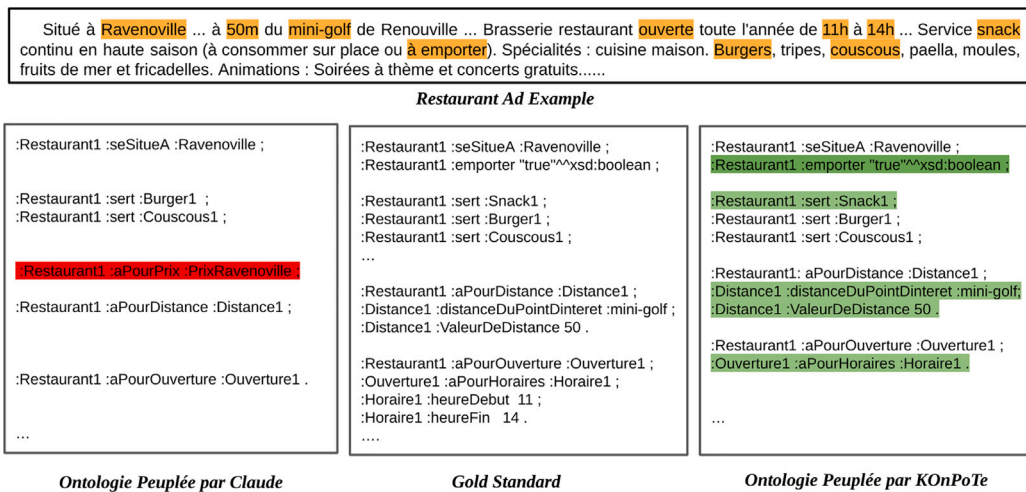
Situé à Ravenoville ... à 50m du mini-golf de Renouville ... Brasserie restaurant ouverte toute l'année de 11h à 14h ... Service snack continu en haute saison (à consommer sur place ou à emporter). Spécialités : cuisine maison. Burgers, tripes, couscous, paella, moules, fruits de mer et fricadelles. Animations : Soirées à thème et concerts gratuits......

Restaurant Ad Example

:Restaurant1 :seSitueA :Ravenoville ;

:Restaurant1 :sert :Burger1 ;
:Restaurant1 :sert :Couscous1 ;

:Restaurant1 :aPourPrix :PrixRavenoville ;

:Restaurant1 :aPourDistance :Distance1 ;

:Restaurant1 :aPourOuverture :Ouverture1 .

...

Ontologie Peuplée par Claude

:Restaurant1 :seSitueA :Ravenoville ;
:Restaurant1 :emporter "true"^^xsd:boolean ;

:Restaurant1 :sert :Snack1 ;
:Restaurant1 :sert :Burger1 ;
:Restaurant1 :sert :Couscous1 ;
...

:Restaurant1 :aPourDistance :Distance1 ;
:Distance1 :distanceDuPointDinteret :mini-golf ;
:Distance1 :ValeurDeDistance 50 .

:Restaurant1 :aPourOuverture :Ouverture1 ;
:Ouverture1 :aPourHoraires :Horaire1 ;
:Horaire1 :heureDebut 11 ;
:Horaire1 :heureFin 14 .
....

Gold Standard

:Restaurant1 :seSitueA :Ravenoville ;
:Restaurant1 :emporter "true"^^xsd:boolean ;

:Restaurant1 :sert :Snack1 ;
:Restaurant1 :sert :Burger1 ;
:Restaurant1 :sert :Couscous1 ;

:Restaurant1: aPourDistance :Distance1 ;
:Distance1 :distanceDuPointDinteret :mini-golf;
:Distance1 :ValeurDeDistance 50 .

:Restaurant1 :aPourOuverture :Ouverture1 ;
:Ouverture1 :aPourHoraires :Horaire1 .

...

Ontologie Peuplée par KOnPoTe